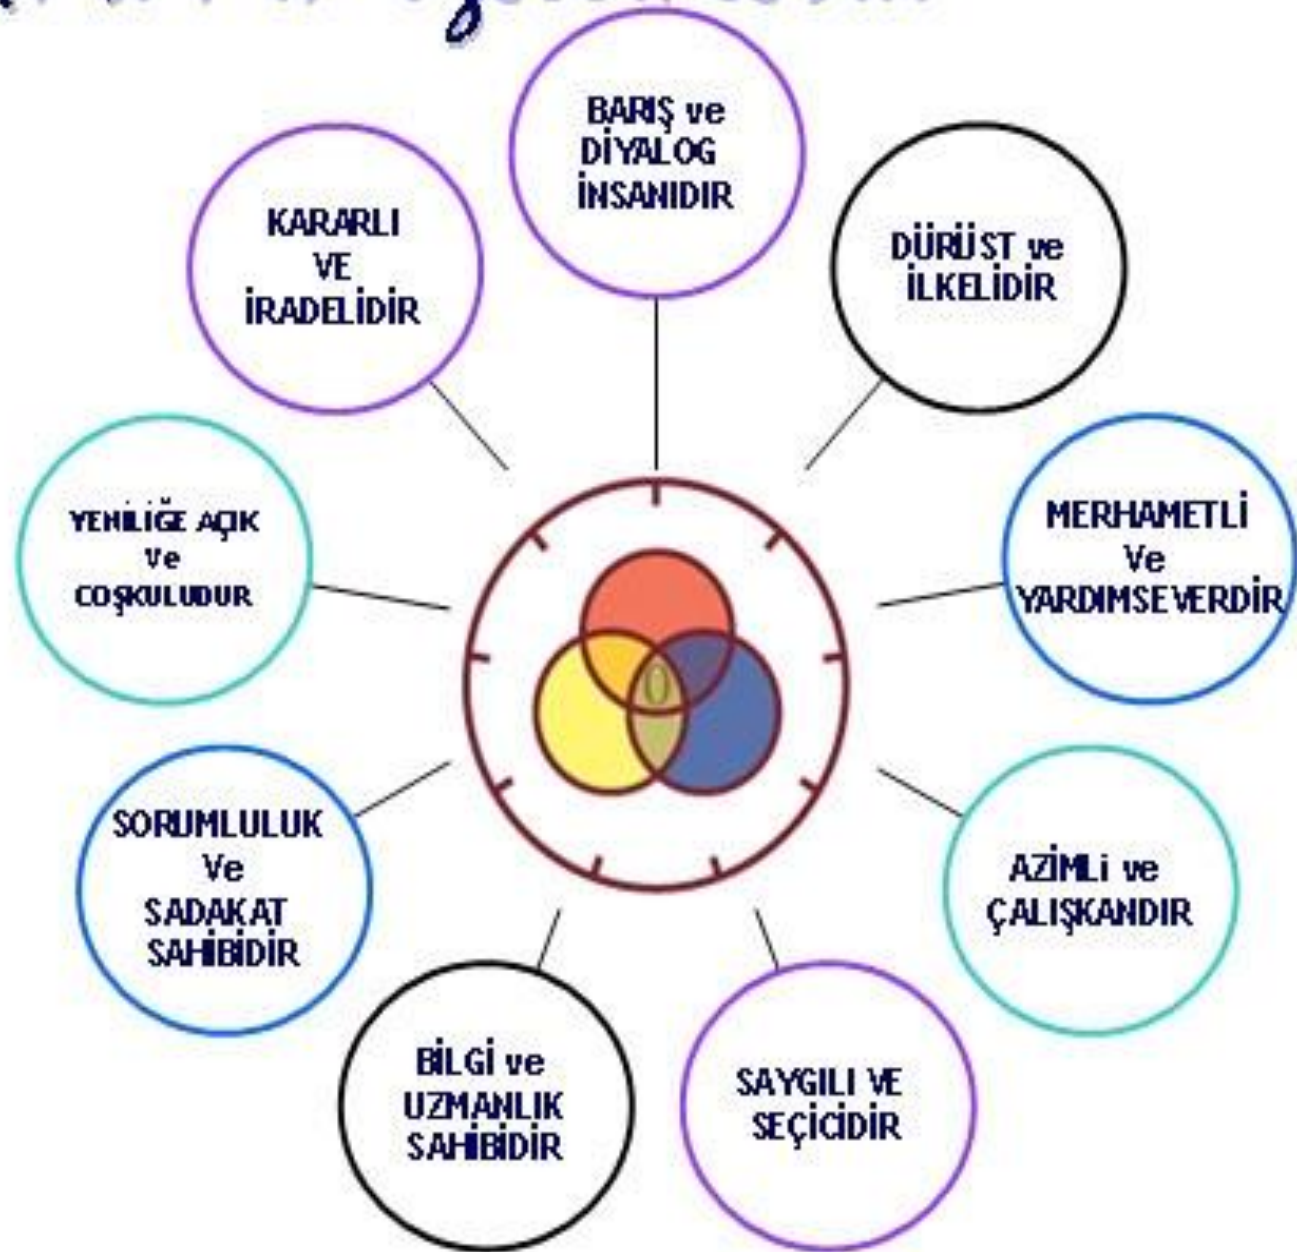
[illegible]

BARIŞ ve DİYALOG İNSANIDIR

DÜRÜST ve İLKELİDİR

MERHAMETLİ Ve YARDIMSEVERDİR

AZİMLİ ve ÇALIŞKANDIR

SAYGILI VE SEÇİCİDİR

BİLGİ ve UZMANLIK SAHİBİDİR

SORUMLULUK Ve SADAKAT SAHİBİDİR

YENİLİĞE AÇIK Ve COŞKULUDUR

KARARLI VE İRADELİDİR